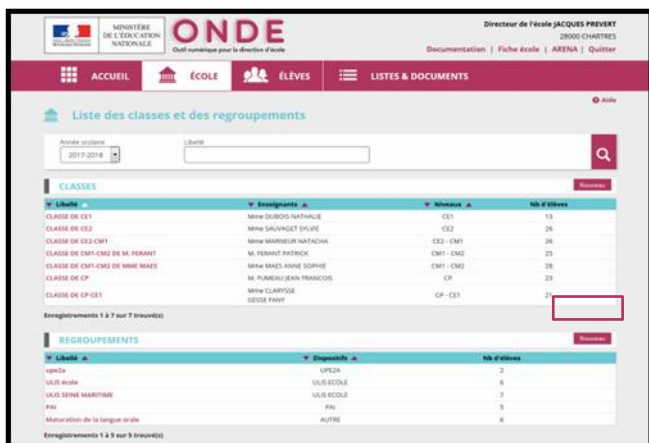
MINISTÈRE DE L'ÉDUCATION NATIONALE

ONDE
Outil numérique pour la direction d'école

Directeur de l'école JACQUES PREVERT
28000 CHARTRES
Documentation | Fiche école | ARENA | Quitter

ACCUEIL ÉCOLE ÉLÈVES LISTES & DOCUMENTS

Aide

Liste des classes et des regroupements

Année scolaire
2017-2018

Libellé

CLASSES

Nouveau

| Libellé | Enseignants | Niveaux | Nb d'élèves |
|---|---|---|---|
| CLASSE DE CE1 | Mme DUBOIS NATHALIE | CE1 | 13 |
| CLASSE DE CE2 | Mme SAUVAGET SYLVIE | CE2 | 26 |
| CLASSE DE CE2-CM1 | Mme MARINEUR NATACHA | CE2 - CM1 | 26 |
| CLASSE DE CM1-CM2 DE M. FERANT | M. FERANT PATRICK | CM1 - CM2 | 25 |
| CLASSE DE CM1-CM2 DE MME MAES | Mme MAES ANNE SOPHIE | CM1 - CM2 | 28 |
| CLASSE DE CP | M. PUMEAU JEAN FRANCOIS | CP | 23 |
| CLASSE DE CP-CE1 | Mme CLARYSSE GESSE FANY | CP - CE1 | 21 |

Enregistrements 1 à 7 sur 7 trouvé(s)

REGROUPEMENTS

Nouveau

| Libellé | Dispositifs | Nb d'élèves |
|---|---|---|
| upe2a | UPE2A | 2 |
| ULIS école | ULIS ECOLE | 6 |
| ULIS SEINE MARITIME | ULIS ECOLE | 7 |
| PAI | PAI | 5 |
| Maturation de la langue orale | AUTRE | 6 |

Enregistrements 1 à 5 sur 5 trouvé(s)